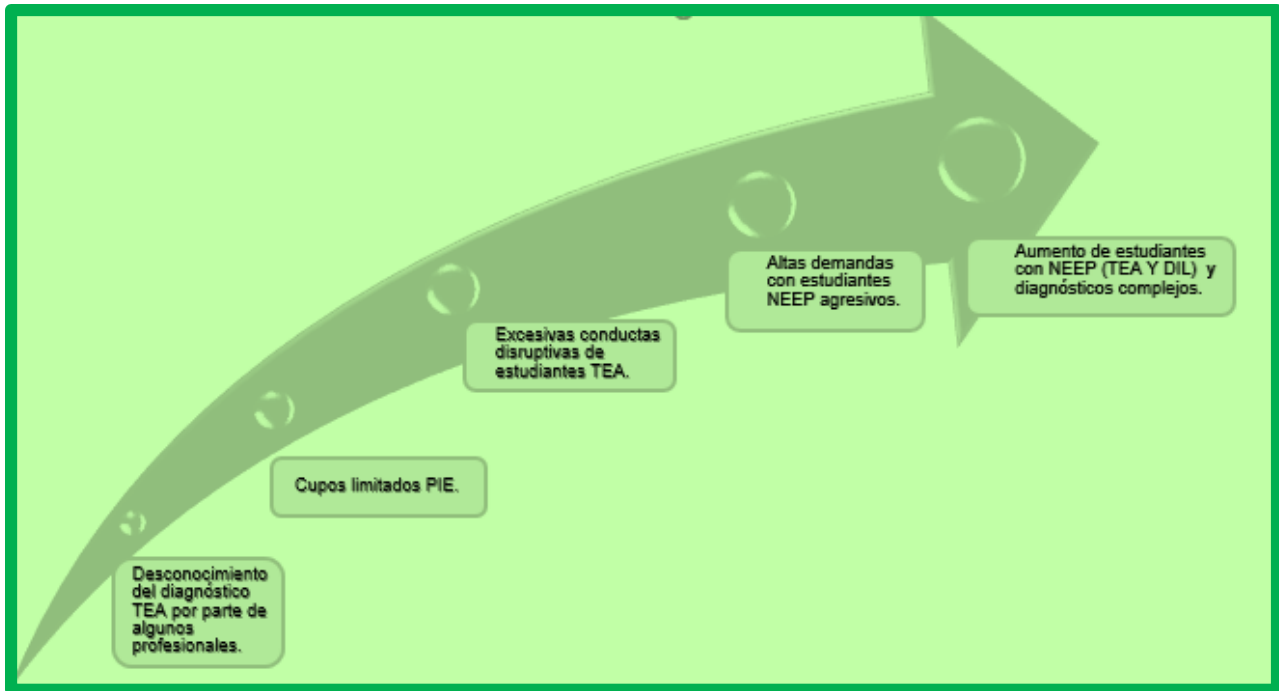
Desconocimiento del diagnóstico TEA por parte de algunos profesionales.

Cupos limitados PIE.

Excesivas conductas disruptivas de estudiantes TEA.

Altas demandas con estudiantes NEEP agresivos.

Aumento de estudiantes con NEEP (TEA Y DIL) y diagnósticos complejos.